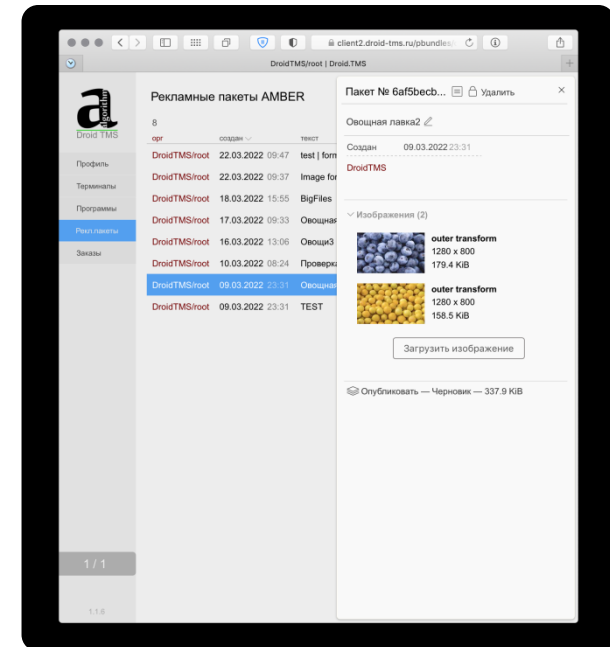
client2.droid-tms.ru/pbundles

DroidTMS/root | Droid.TMS

a
algorithm
Droid TMS

Профиль
Терминалы
Программы
Рекл.пакеты
Заказы

1 / 1

1.1.6

Рекламные пакеты AMBER

8

| орг | создан | текст |
|---|---|---|
| DroidTMS/root | 22.03.2022 09:47 | test \| form |
| DroidTMS/root | 22.03.2022 09:37 | Image for |
| DroidTMS/root | 18.03.2022 15:55 | BigFiles |
| DroidTMS/root | 17.03.2022 09:33 | Овощная |
| DroidTMS/root | 16.03.2022 13:06 | Овощи3 |
| DroidTMS/root | 10.03.2022 08:24 | Проверка |
| DroidTMS/root | 09.03.2022 23:31 | Овощная |
| DroidTMS/root | 09.03.2022 23:31 | TEST |

Пакет № 6af5becb... Удалить

Овощная лавка2

Создан 09.03.2022 23:31

DroidTMS

Изображения (2)

outer transform
1280 x 800
179.4 KiB

outer transform
1280 x 800
158.5 KiB

Загрузить изображение

Опубликовать — Черновик — 337.9 KiB